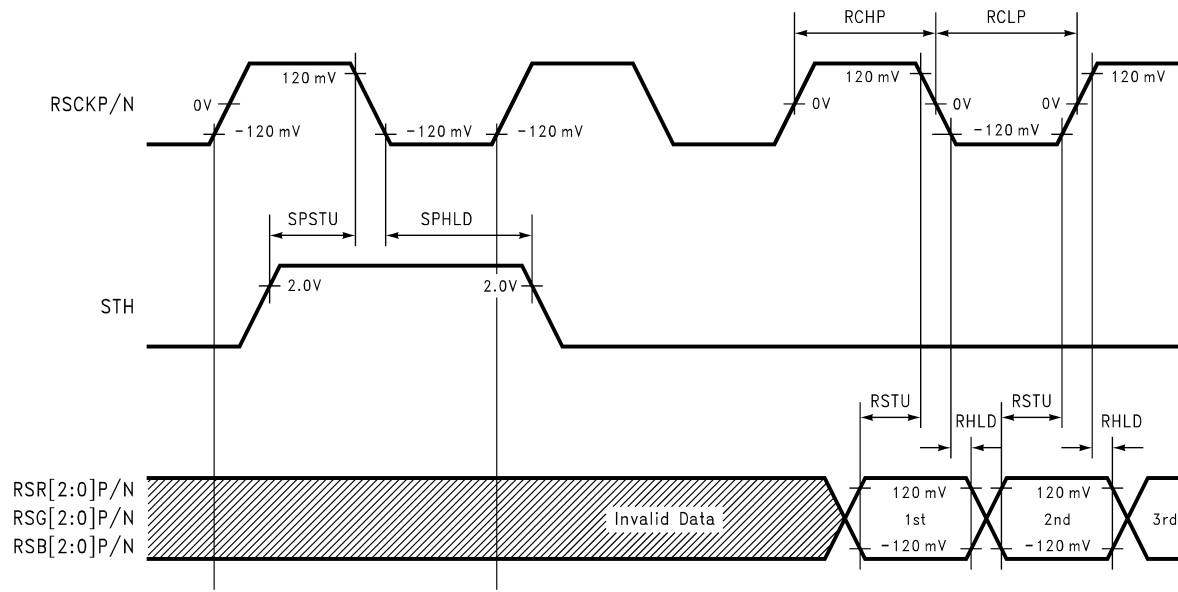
RCHP
RCLP
120 mV
120 mV
120 mV
RSCKP/N
0V
0V
0V
0V
-120 mV
-120 mV
-120 mV
-120 mV
SPSTU
SPHLD
2.0V
2.0V
STH
RSTU
RSTU
RHLD
RHLD
RSR[2:0]P/N
RSG[2:0]P/N
RSB[2:0]P/N
Invalid Data
120 mV
1st
-120 mV
120 mV
2nd
-120 mV
3rd